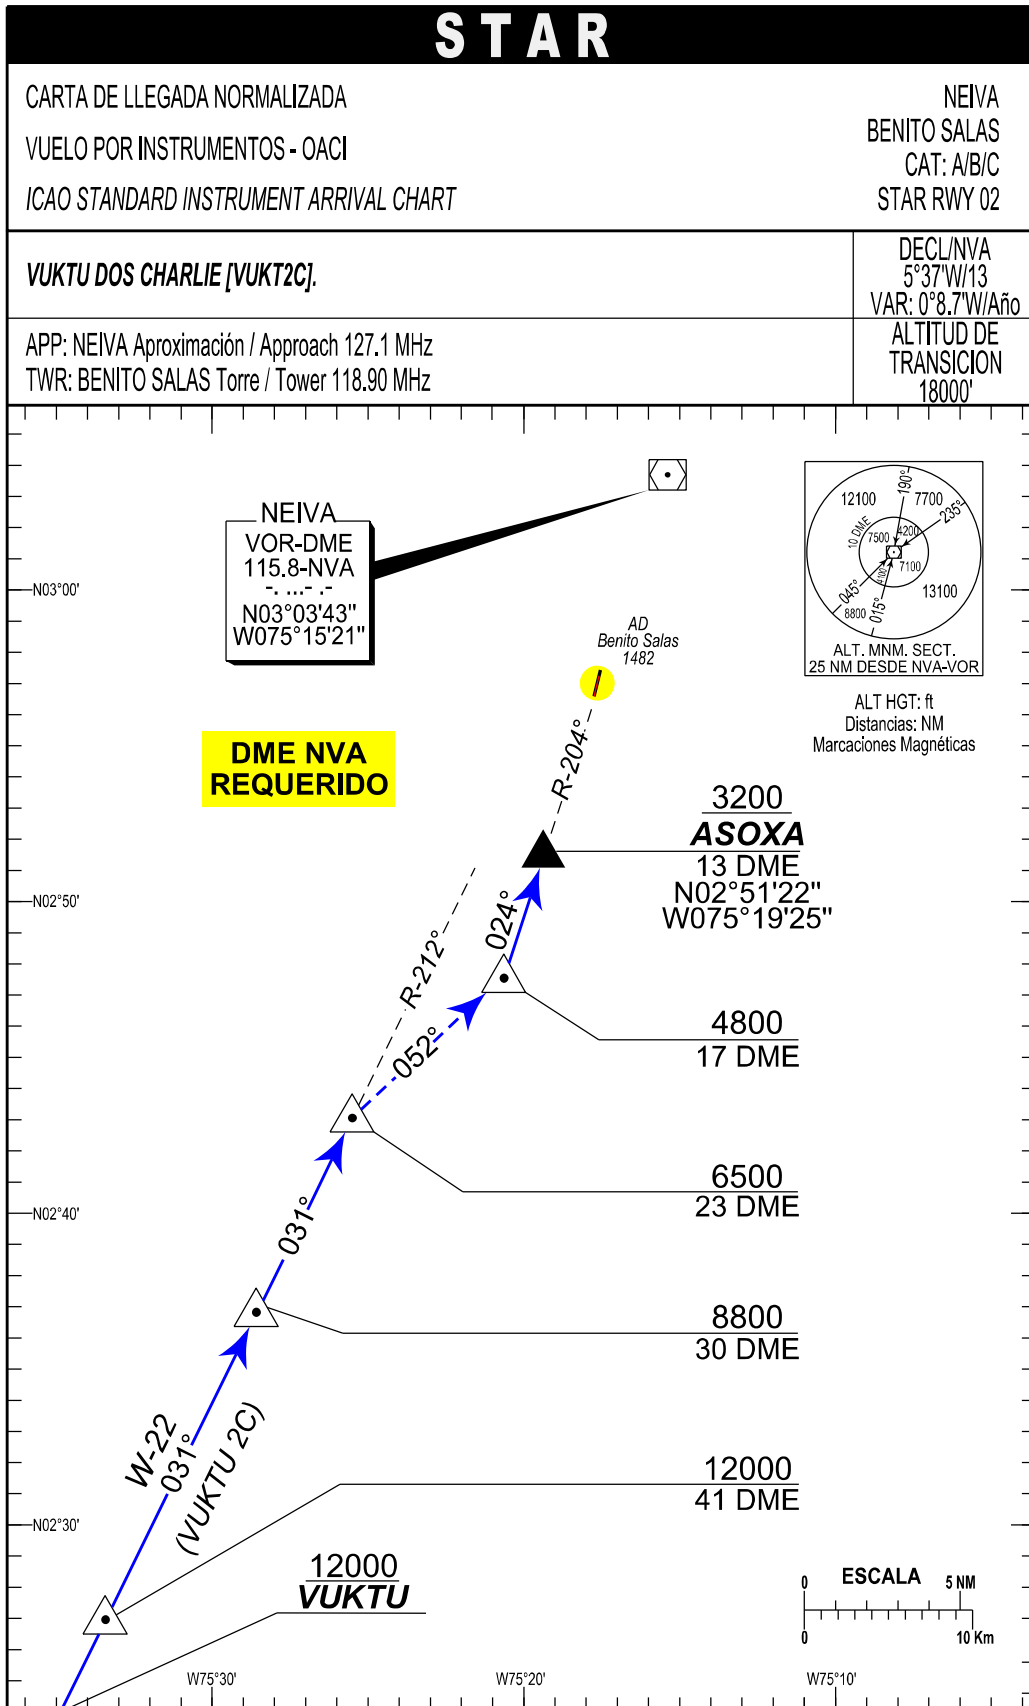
STAR

CARTA DE LLEGADA NORMALIZADA
VUELO POR INSTRUMENTOS - OACI
ICAO STANDARD INSTRUMENT ARRIVAL CHART

NEIVA
BENITO SALAS
CAT: A/B/C
STAR RWY 02

VUKTU DOS CHARLIE [VUKT2C].

DECL/NVA
5°37'W/13
VAR: 0°8.7'W/Año

APP: NEIVA Aproximación / Approach 127.1 MHz
TWR: BENITO SALAS Torre / Tower 118.90 MHz

ALTITUD DE TRANSICION
18000'

NEIVA
VOR-DME
115.8-NVA
-. ...- .-
N03°03'43"
W075°15'21"

12100
190°
7700
235°
10 DME
7500
4200
7100
045°
8800
015°
13100
ALT. MNM. SECT.
25 NM DESDE NVA-VOR

N03°00'

AD
Benito Salas
1482

ALT HGT: ft
Distancias: NM
Marcaciones Magnéticas

DME NVA
REQUERIDO

R-204°

3200
ASOXA
13 DME
N02°51'22"
W075°19'25"

N02°50'

024°
R-212°
052°

4800
17 DME

6500
23 DME

031°

N02°40'

8800
30 DME

W-22
031°
(VUKTU 2C)

12000
41 DME

N02°30'

12000
VUKTU

ESCALA
0
5 NM
0
10 Km

W75°30'
W75°20'
W75°10'